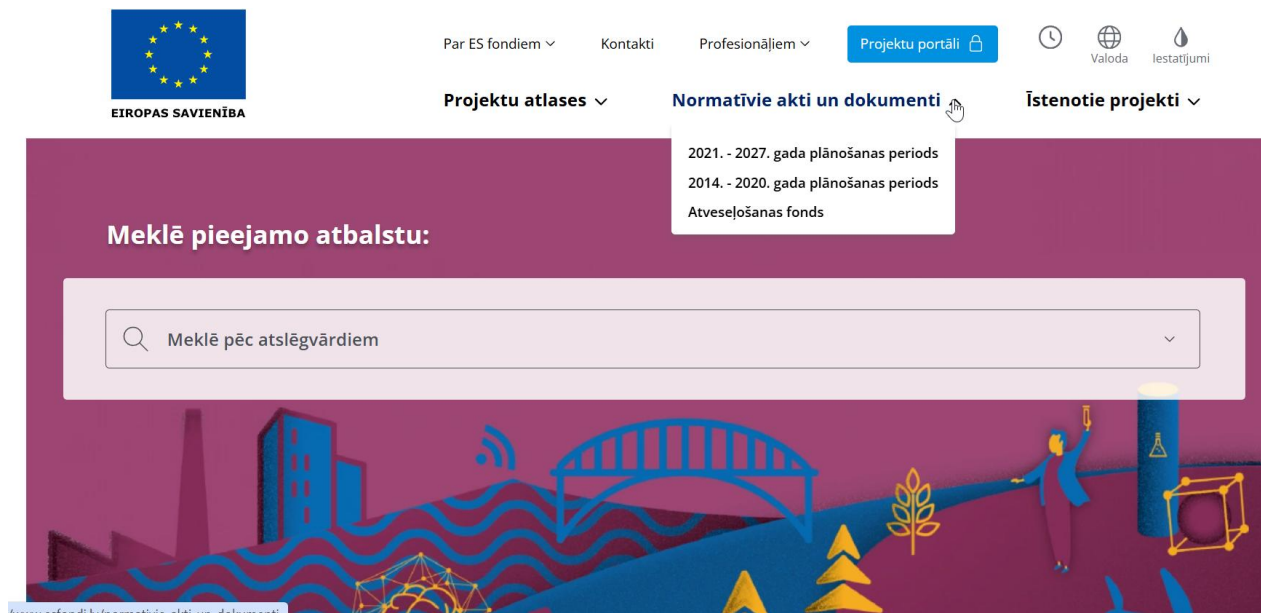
EIROPAS SAVIENĪBA

Par ES fondiem
Kontakti
Profesionāļiem
Projektu portāli
Valoda
Iestatījumi

Projektu atlases
Normatīvie akti un dokumenti
Īstenotie projekti

2021. - 2027. gada plānošanas periods
2014. - 2020. gada plānošanas periods
Atveseļošanas fonds

Meklē pieejamo atbalstu:

Meklē pēc atslēgvārdiem

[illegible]www.esfondi.lv/normativie-akti-un-dokumenti